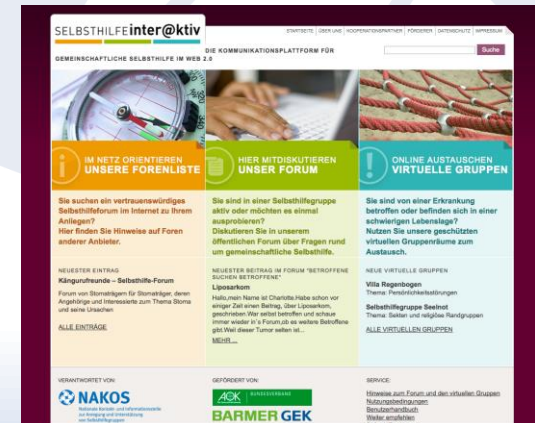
SELBSTHILFEinter@ktiv

STARTSEITE | ÜBER UNS | KOOPERATIONSPARTNER | FÖRDERER | DATENSCHUTZ | IMPRESSUM

DIE KOMMUNIKATIONSPLATTFORM FÜR GEMEINSCHAFTLICHE SELBSTHILFE IM WEB 2.0

Suche

IM NETZ ORIENTIEREN
UNSERE FORENLISTE

HIER MITDISKUTIEREN
UNSER FORUM

ONLINE AUSTAUSCHEN
VIRTUELLE GRUPPEN

Sie suchen ein vertrauenswürdiges Selbsthilfeforum im Internet zu Ihrem Anliegen?
Hier finden Sie Hinweise auf Foren anderer Anbieter.

Sie sind in einer Selbsthilfegruppe aktiv oder möchten es einmal ausprobieren?
Diskutieren Sie in unserem öffentlichen Forum über Fragen rund um gemeinschaftliche Selbsthilfe.

Sie sind von einer Erkrankung betroffen oder befinden sich in einer schwierigen Lebenslage?
Nutzen Sie unsere geschützten virtuellen Gruppenräume zum Austausch.

NEUESTER EINTRAG
Känguruhfreunde – Selbsthilfe-Forum
Forum von Stomaträgern für Stomaträger, deren Angehörige und Interessierte zum Thema Stoma und seine Ursachen
ALLE EINTRÄGE

NEUESTER BEITRAG IM FORUM "BETROFFENE SUCHEN BETROFFENE"
Liposarkom
Hallo,mein Name ist Charlotte.Habe schon vor einiger Zeit einen Beitrag, über Liposarkom, geschrieben.War selbst betroffen und schaue immer wieder in's Forum,ob es weitere Betroffene gibt.Weil dieser Tumor selten ist...
MEHR ...

NEUE VIRTUELLE GRUPPEN
Villa Regenbogen
Thema: Persönlichkeitsstörungen
Selbsthilfegruppe Seelnot
Thema: Seltene und religiöse Randgruppen
ALLE VIRTUELLEN GRUPPEN

VERANTWORTET VON:
NAKOS
Nationale Kontakt- und Informationsstelle zur Anregung und Unterstützung von Selbsthilfegruppen

GEFÖRDERT VON:
AOK BUNDESVERBAND
BARMER GEK

SERVICE:
Hinweise zum Forum und den virtuellen Gruppen
Nutzungsbedingungen
Benutzerhandbuch
Weiter empfehlen